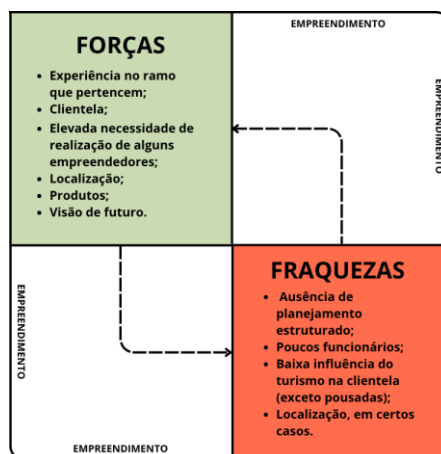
FORÇAS

- Experiência no ramo que pertencem;
- Clientela;
- Elevada necessidade de realização de alguns empreendedores;
- Localização;
- Produtos;
- Visão de futuro.

EMPREENDIMENTO

EMPREENDIMENTO

EMPREENDIMENTO

FRAQUEZAS

- Ausência de planejamento estruturado;
- Poucos funcionários;
- Baixa influência do turismo na clientela (exceto pousadas);
- Localização, em certos casos.

EMPREENDIMENTO